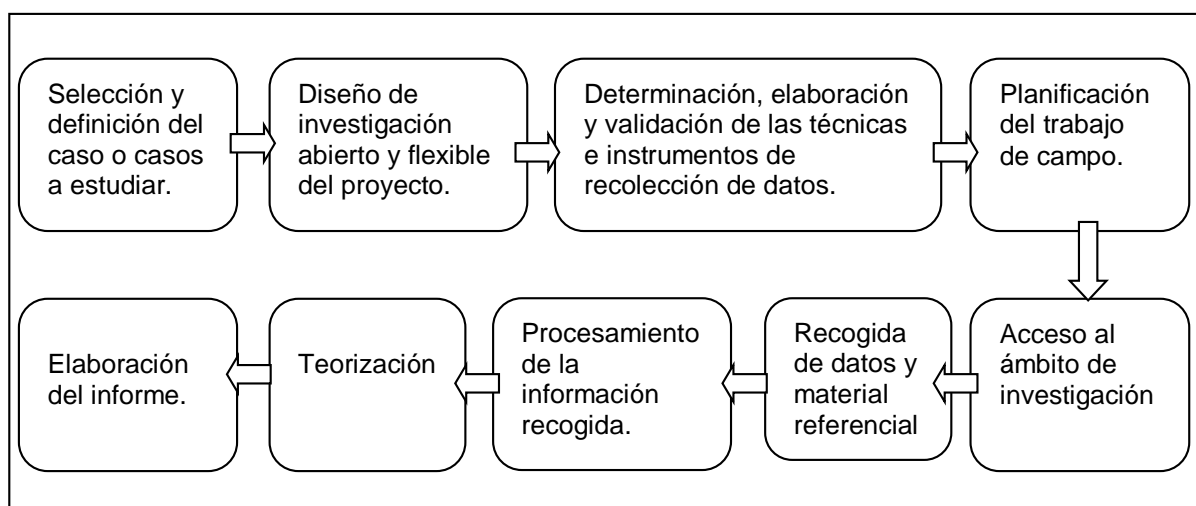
Selección y definición del caso o casos a estudiar.

Diseño de investigación abierto y flexible del proyecto.

Determinación, elaboración y validación de las técnicas e instrumentos de recolección de datos.

Planificación del trabajo de campo.

Acceso al ámbito de investigación

Recogida de datos y material referencial

Procesamiento de la información recogida.

Teorización

Elaboración del informe.